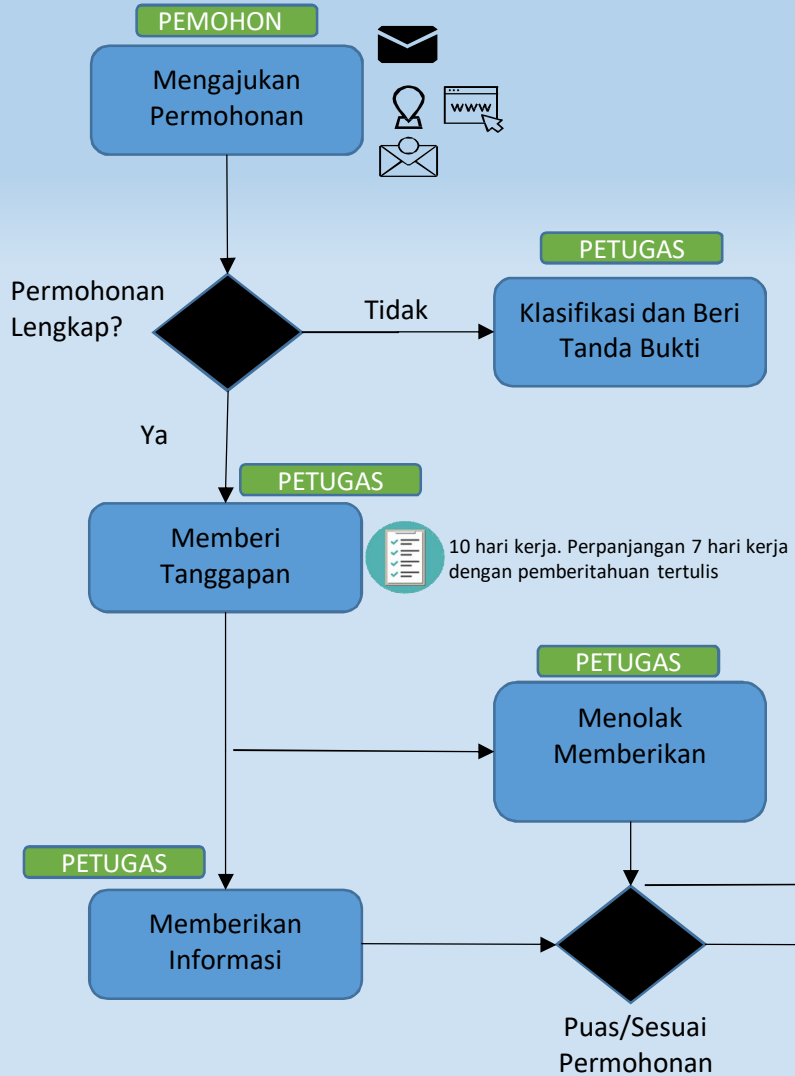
PEMOHON

Mengajukan Permohonan

www

Permohonan Lengkap?

Tidak

PETUGAS

Klasifikasi dan Beri Tanda Bukti

Ya

PETUGAS

Memberi Tanggapan

10 hari kerja. Perpanjangan 7 hari kerja dengan pemberitahuan tertulis

PETUGAS

Menolak Memberikan

PETUGAS

Memberikan Informasi

Puas/Sesuai Permohonan